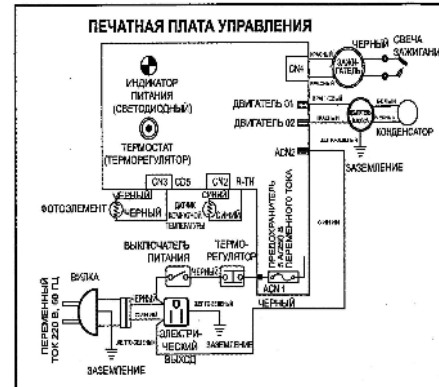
ПЕЧАТНАЯ ПЛАТА УПРАВЛЕНИЯ

ИНДИКАТОР ПИТАНИЯ (СВЕТОДИОДНЫЙ)

ТЕРМОСТАТ (ТЕРМОРЕГУЛЯТОР)

CN4

ЧЕРНЫЙ

СВЕЧА ЗАЖИГАНИЯ

ЗАЖИГАТЕЛЬ

ДВИГАТЕЛЬ 01

ДВИГАТЕЛЬ 02

КОНДЕНСАТОР

ACN2

ЗАЗЕМЛЕНИЕ

CN3 CD5 CN2 R-TH

ЧЕРНЫЙ

ФОТОЭЛЕМЕНТ

ЧЕРНЫЙ

ДАТЧИК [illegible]

СИНИЙ

ПРЕДОХРАНИТЕЛЬ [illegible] ПЕРЕМЕННОГО ТОКА

ВЫКЛЮЧАТЕЛЬ ПИТАНИЯ

ТЕРМО-РЕГУЛЯТОР

ВИЛКА

ПЕРЕМЕННЫЙ ТОК 220 В, 50 ГЦ

ACN1

ЧЕРНЫЙ

ЭЛЕКТРИ-ЧЕСКИЙ ВЫХОД

ЗАЗЕМЛЕНИЕ

ЗАЗЕМЛЕНИЕ